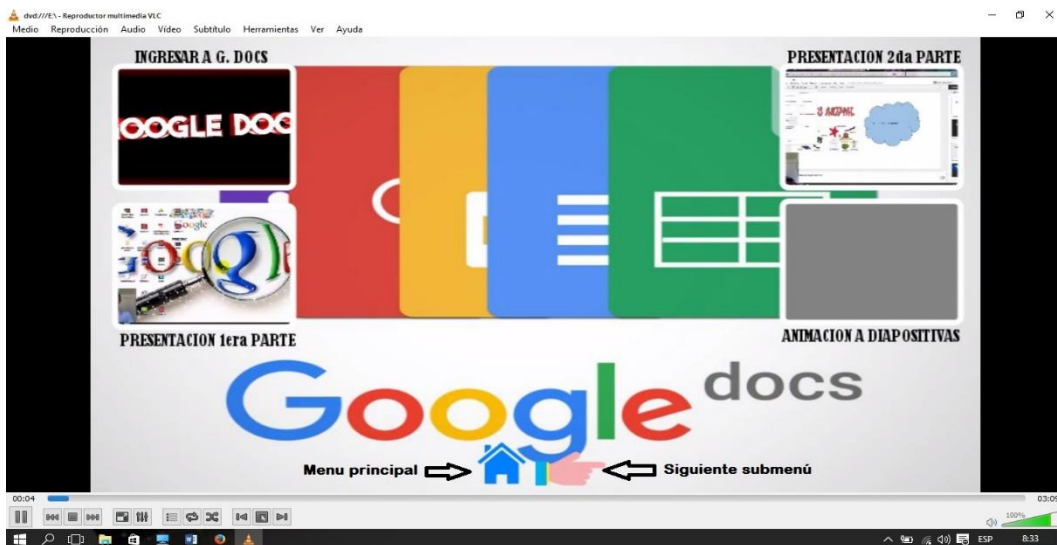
dvd:///E:\ - Reproductor multimedia VLC

Medio Reproducción Audio Vídeo Subtítulo Herramientas Ver Ayuda

INGRESAR A G. DOCS

OOGLE DOC

PRESENTACION 2da PARTE

PRESENTACION 1era PARTE

ANIMACION A DIAPOSITIVAS

Google docs

Menu principal

Siguiente submenú

00:04

03:09

100%

ESP

8:33